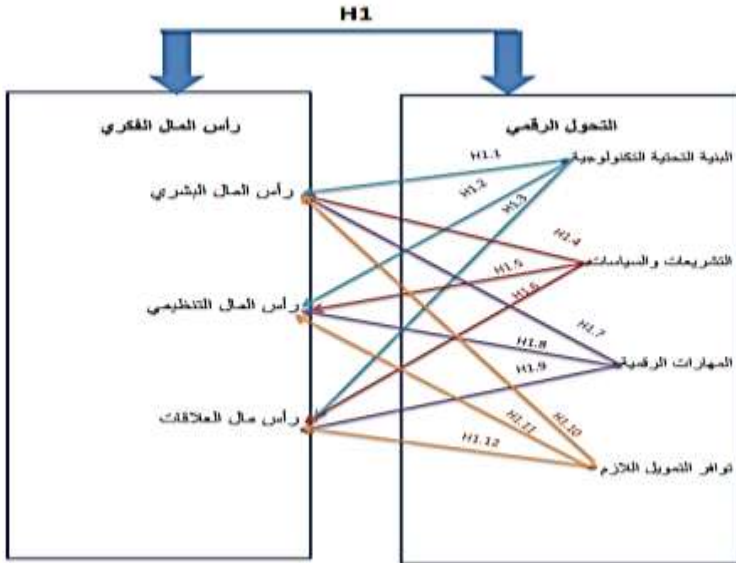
H1

رأس المال الفكري

رأس المال البشري

رأس المال التنظيمي

رأس مال العلاقات

التحول الرقمي

البنية التحتية التكنولوجية

التشريعات والسياسات

المهارات الرقمية

توافر التمويل اللازم

H1.1

H1.2

H1.3

H1.4

H1.5

H1.6

H1.7

H1.8

H1.9

H1.10

H1.11

H1.12